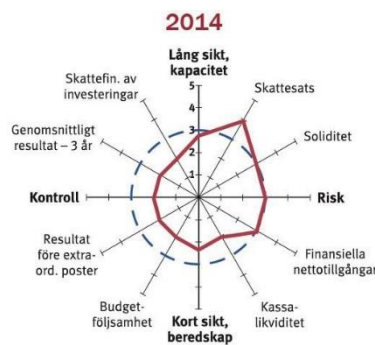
2014

Lång sikt, kapacitet

5
4
3
2
1

Skattesats

Soliditet

Risk

Finansiella nettotillgångar

Kassa-likviditet

Kort sikt, beredskap

Budget-följsamhet

Resultat före extra-ord. poster

Kontroll

Genomsnittligt resultat – 3 år

Skattefin. av investeringar